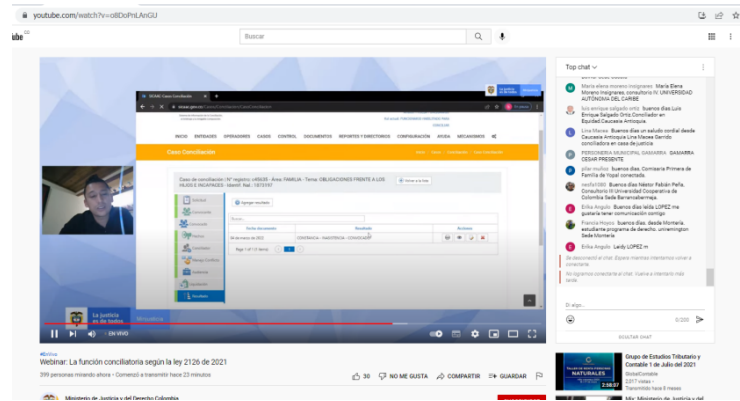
youtube.com/watch?v=oBDoPnLAnGU

Buscar

Caso Conciliación

INICIO ENTIDADES OPERADORES CASOS CONTROL DOCUMENTOS REPORTES Y DIRECTORIOS CONFIGURACIÓN AYUDA MECANISMOS

Caso Conciliación

Caso de conciliación | N° registro: c45635 - Área: FAMILIA - Tema: OBLIGACIONES FRENTE A LOS HIJOS E INCAPACES - Identif. Rad.: 1873197

Agregar resultado

Buscar...

| Fecha documento | Resultado | Acciones |
|---|---|---|
| 08 de marzo de 2022 | CONSTANCIA - INASISTENCIA - CONVOCADO | |

La justicia es de todos

Minjusticia

EN VIVO

Top chat

Maria alena moreno insignares: Maria Elena Moreno Insignares, consultorio IV, UNIVERSIDAD AUTONOMA DEL CARIBE

luis enrique salgado ortiz: buenos dias Luis Enrique Salgado Ortiz Conciliador en Equidad Caucasia Antioquia.

Lina Macea: Buenos dias un saludo cordial desde Caucasia Antioquia Lina Macea Garrido conciliadora en casa de justicia

PERSONERIA MUNICIPAL GAMARRA: GAMARRA CESAR PRESENTE

pilar muñoz: buenos dias Comisaria Primera de Familia de Yopal conectada.

nesfat080: Buenos días Néstor Fabián Peña. Consultorio III Universidad Cooperativa de Colombia Sede Barrancabermeja.

Erika Angulo: Buenos dias leida LOPEZ me gustaria tener comunicación contigo

Francia Mosqu: buenos dias desde Montería, estudiante programa de derecho. uniremington Sede Montería.

Erika Angulo: Leidy LOPEZ m

Se desconectó el chat. Espera mientras intentamos volver a conectarte.

No logramos conectarte al chat. Vuelve a intentarlo más tarde.

Di algo...

0/200

OCULTAR CHAT

#EnVivo

Webinar: La función conciliatoria según la ley 2126 de 2021

399 personas mirando ahora • Comenzó a transmitir hace 23 minutos

30 NO ME GUSTA COMPARTIR GUARDAR

Ministerio de Justicia y del Derecho Colombia

Grupo de Estudios Tributario y Contable 1 de Julio del 2021

GlobalContable

2317 vistas • Hace 8 meses

NATURALES

2:38:57